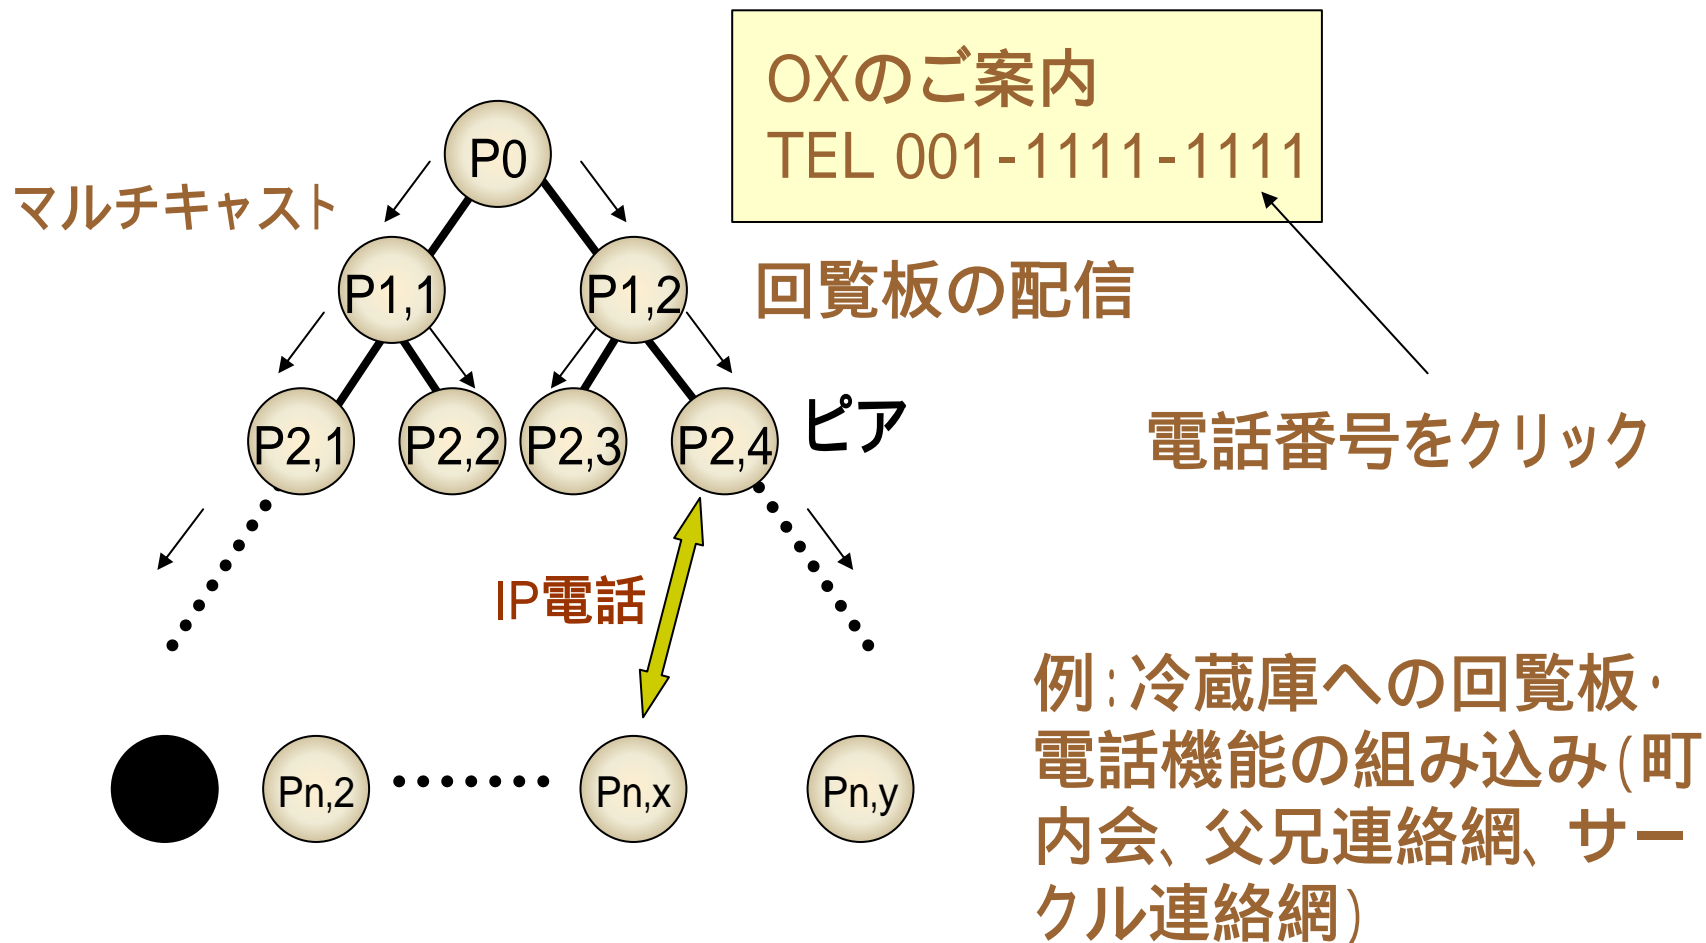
OXのご案内
TEL 001-1111-1111

マルチキャスト

P0

P1,1

P1,2

回覧板の配信

P2,1

P2,2

P2,3

P2,4

ピア

電話番号をクリック

IP電話

Pn,2

Pn,x

Pn,y

例：冷蔵庫への回覧板・電話機能の組み込み（町内会、父兄連絡網、サークル連絡網）